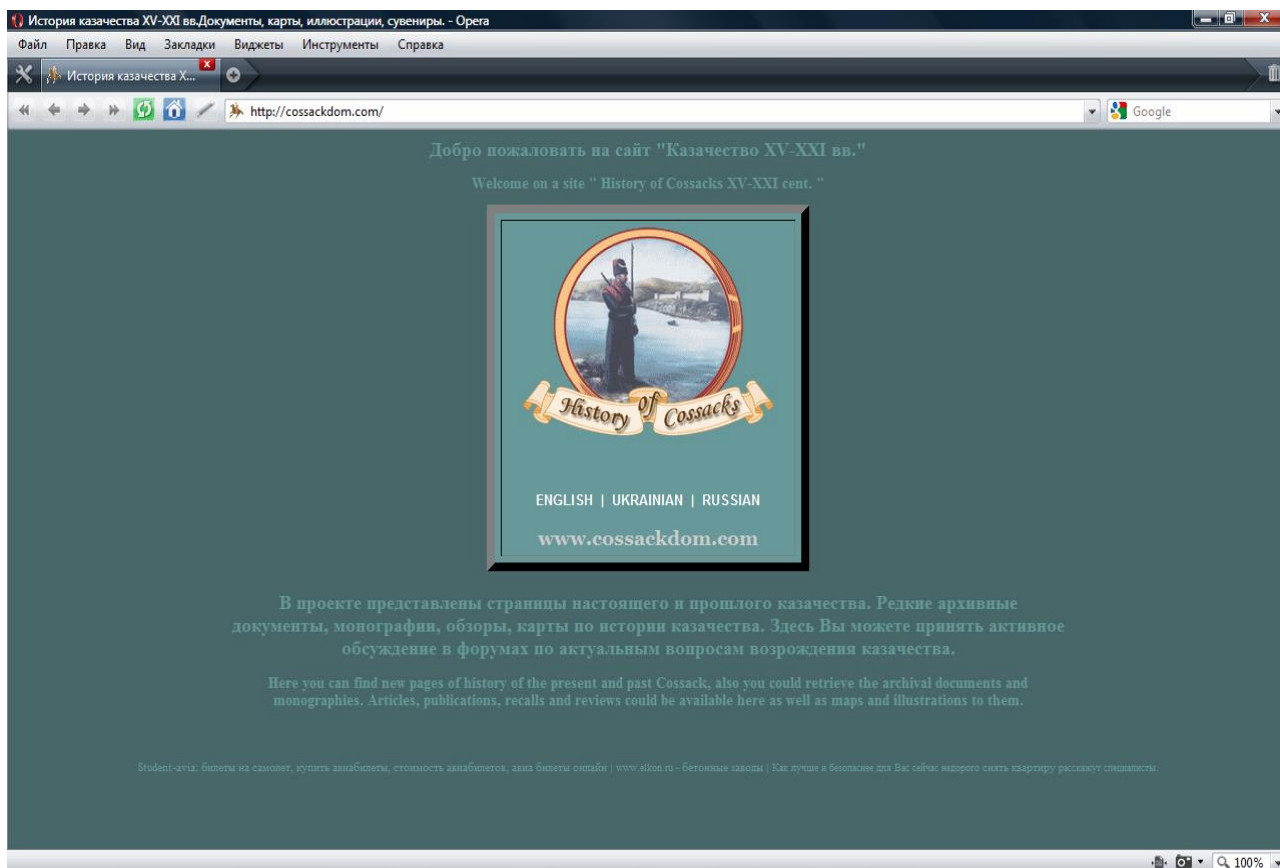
История казачества XV-XXI вв.Документы, карты, иллюстрации, сувениры. - Opera

Файл Правка Вид Закладки Виджеты Инструменты Справка

История казачества X...

http://cossackdom.com/

Google

Добро пожаловать на сайт "Казачество XV-XXI вв."

Welcome on a site " History of Cossacks XV-XXI cent. "

History of Cossacks

ENGLISH | UKRAINIAN | RUSSIAN

www.cossackdom.com

В проекте представлены страницы настоящего и прошлого казачества. Редкие архивные документы, монографии, обзоры, карты по истории казачества. Здесь Вы можете принять активное обсуждение в форумах по актуальным вопросам возрождения казачества.

Here you can find new pages of history of the present and past Cossack, also you could retrieve the archival documents and monographies. Articles, publications, recalls and reviews could be available here as well as maps and illustrations to them.

Student-avia: билеты на самолет, купить авиабилеты, стоимость авиабилетов, авиа билеты онлайн | www.elkon.ru - бетонные заводы | Как лучше и безопасне для Вас сейчас недорого снять квартиру расскажут специалисты.

100%